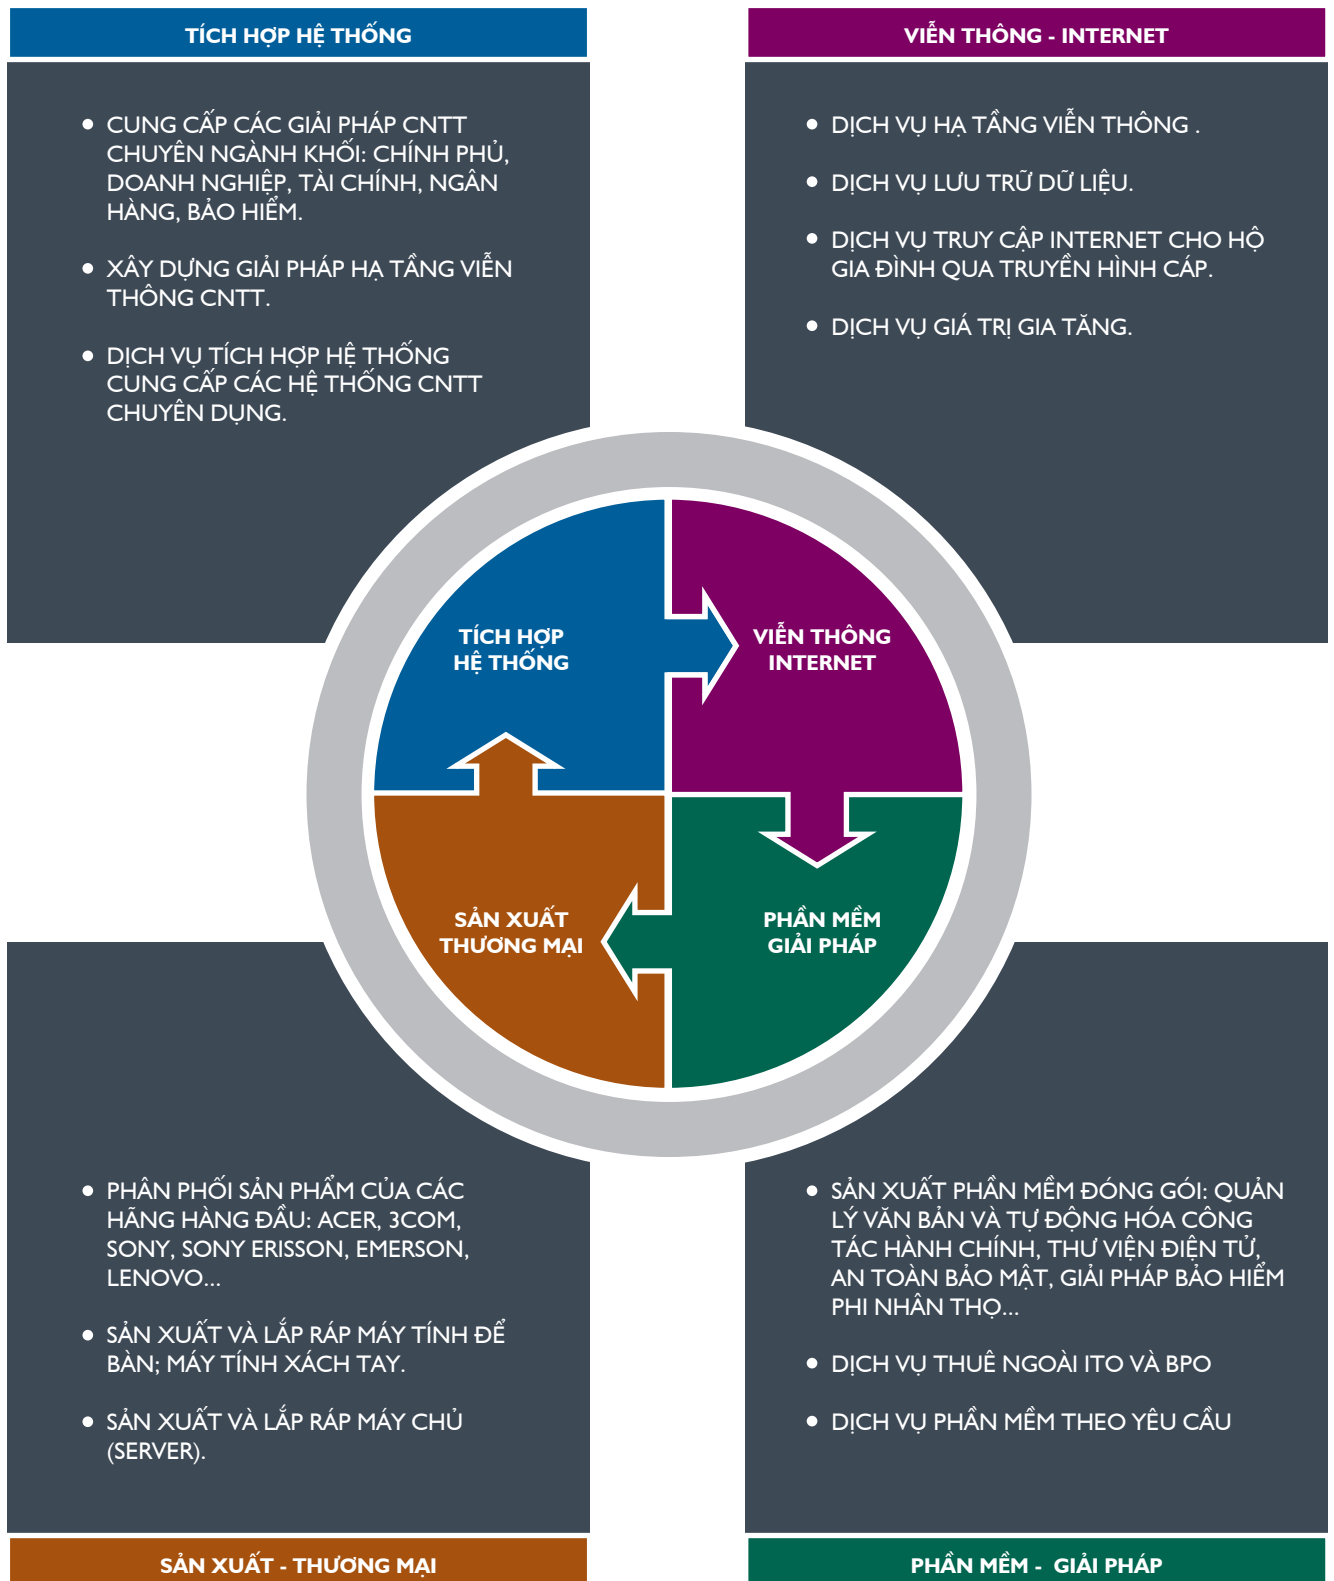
TÍCH HỢP HỆ THỐNG

- CUNG CẤP CÁC GIẢI PHÁP CNTT CHUYÊN NGÀNH KHỐI: CHÍNH PHỦ, DOANH NGHIỆP, TÀI CHÍNH, NGÂN HÀNG, BẢO HIỂM.
- XÂY DỰNG GIẢI PHÁP HẠ TẦNG VIỄN THÔNG CNTT.
- DỊCH VỤ TÍCH HỢP HỆ THỐNG CUNG CẤP CÁC HỆ THỐNG CNTT CHUYÊN DỤNG.

VIỄN THÔNG - INTERNET

- DỊCH VỤ HẠ TẦNG VIỄN THÔNG .
- DỊCH VỤ LƯU TRỮ DỮ LIỆU.
- DỊCH VỤ TRUY CẬP INTERNET CHO HỘ GIA ĐÌNH QUA TRUYỀN HÌNH CÁP.
- DỊCH VỤ GIÁ TRỊ GIA TĂNG.

TÍCH HỢP HỆ THỐNG

VIỄN THÔNG INTERNET

SẢN XUẤT THƯƠNG MẠI

PHẦN MỀM GIẢI PHÁP

- PHÂN PHỐI SẢN PHẨM CỦA CÁC HÃNG HÀNG ĐẦU: ACER, 3COM, SONY, SONY ERISSON, EMERSON, LENOVO...
- SẢN XUẤT VÀ LẮP RÁP MÁY TÍNH ĐỂ BÀN; MÁY TÍNH XÁCH TAY.
- SẢN XUẤT VÀ LẮP RÁP MÁY CHỦ (SERVER).

SẢN XUẤT - THƯƠNG MẠI

- SẢN XUẤT PHẦN MỀM ĐÓNG GÓI: QUẢN LÝ VĂN BẢN VÀ TỰ ĐỘNG HÓA CÔNG TÁC HÀNH CHÍNH, THƯ VIỆN ĐIỆN TỬ, AN TOÀN BẢO MẬT, GIẢI PHÁP BẢO HIỂM PHI NHÂN THỌ...
- DỊCH VỤ THUÊ NGOÀI ITO VÀ BPO
- DỊCH VỤ PHẦN MỀM THEO YÊU CẦU

PHẦN MỀM - GIẢI PHÁP